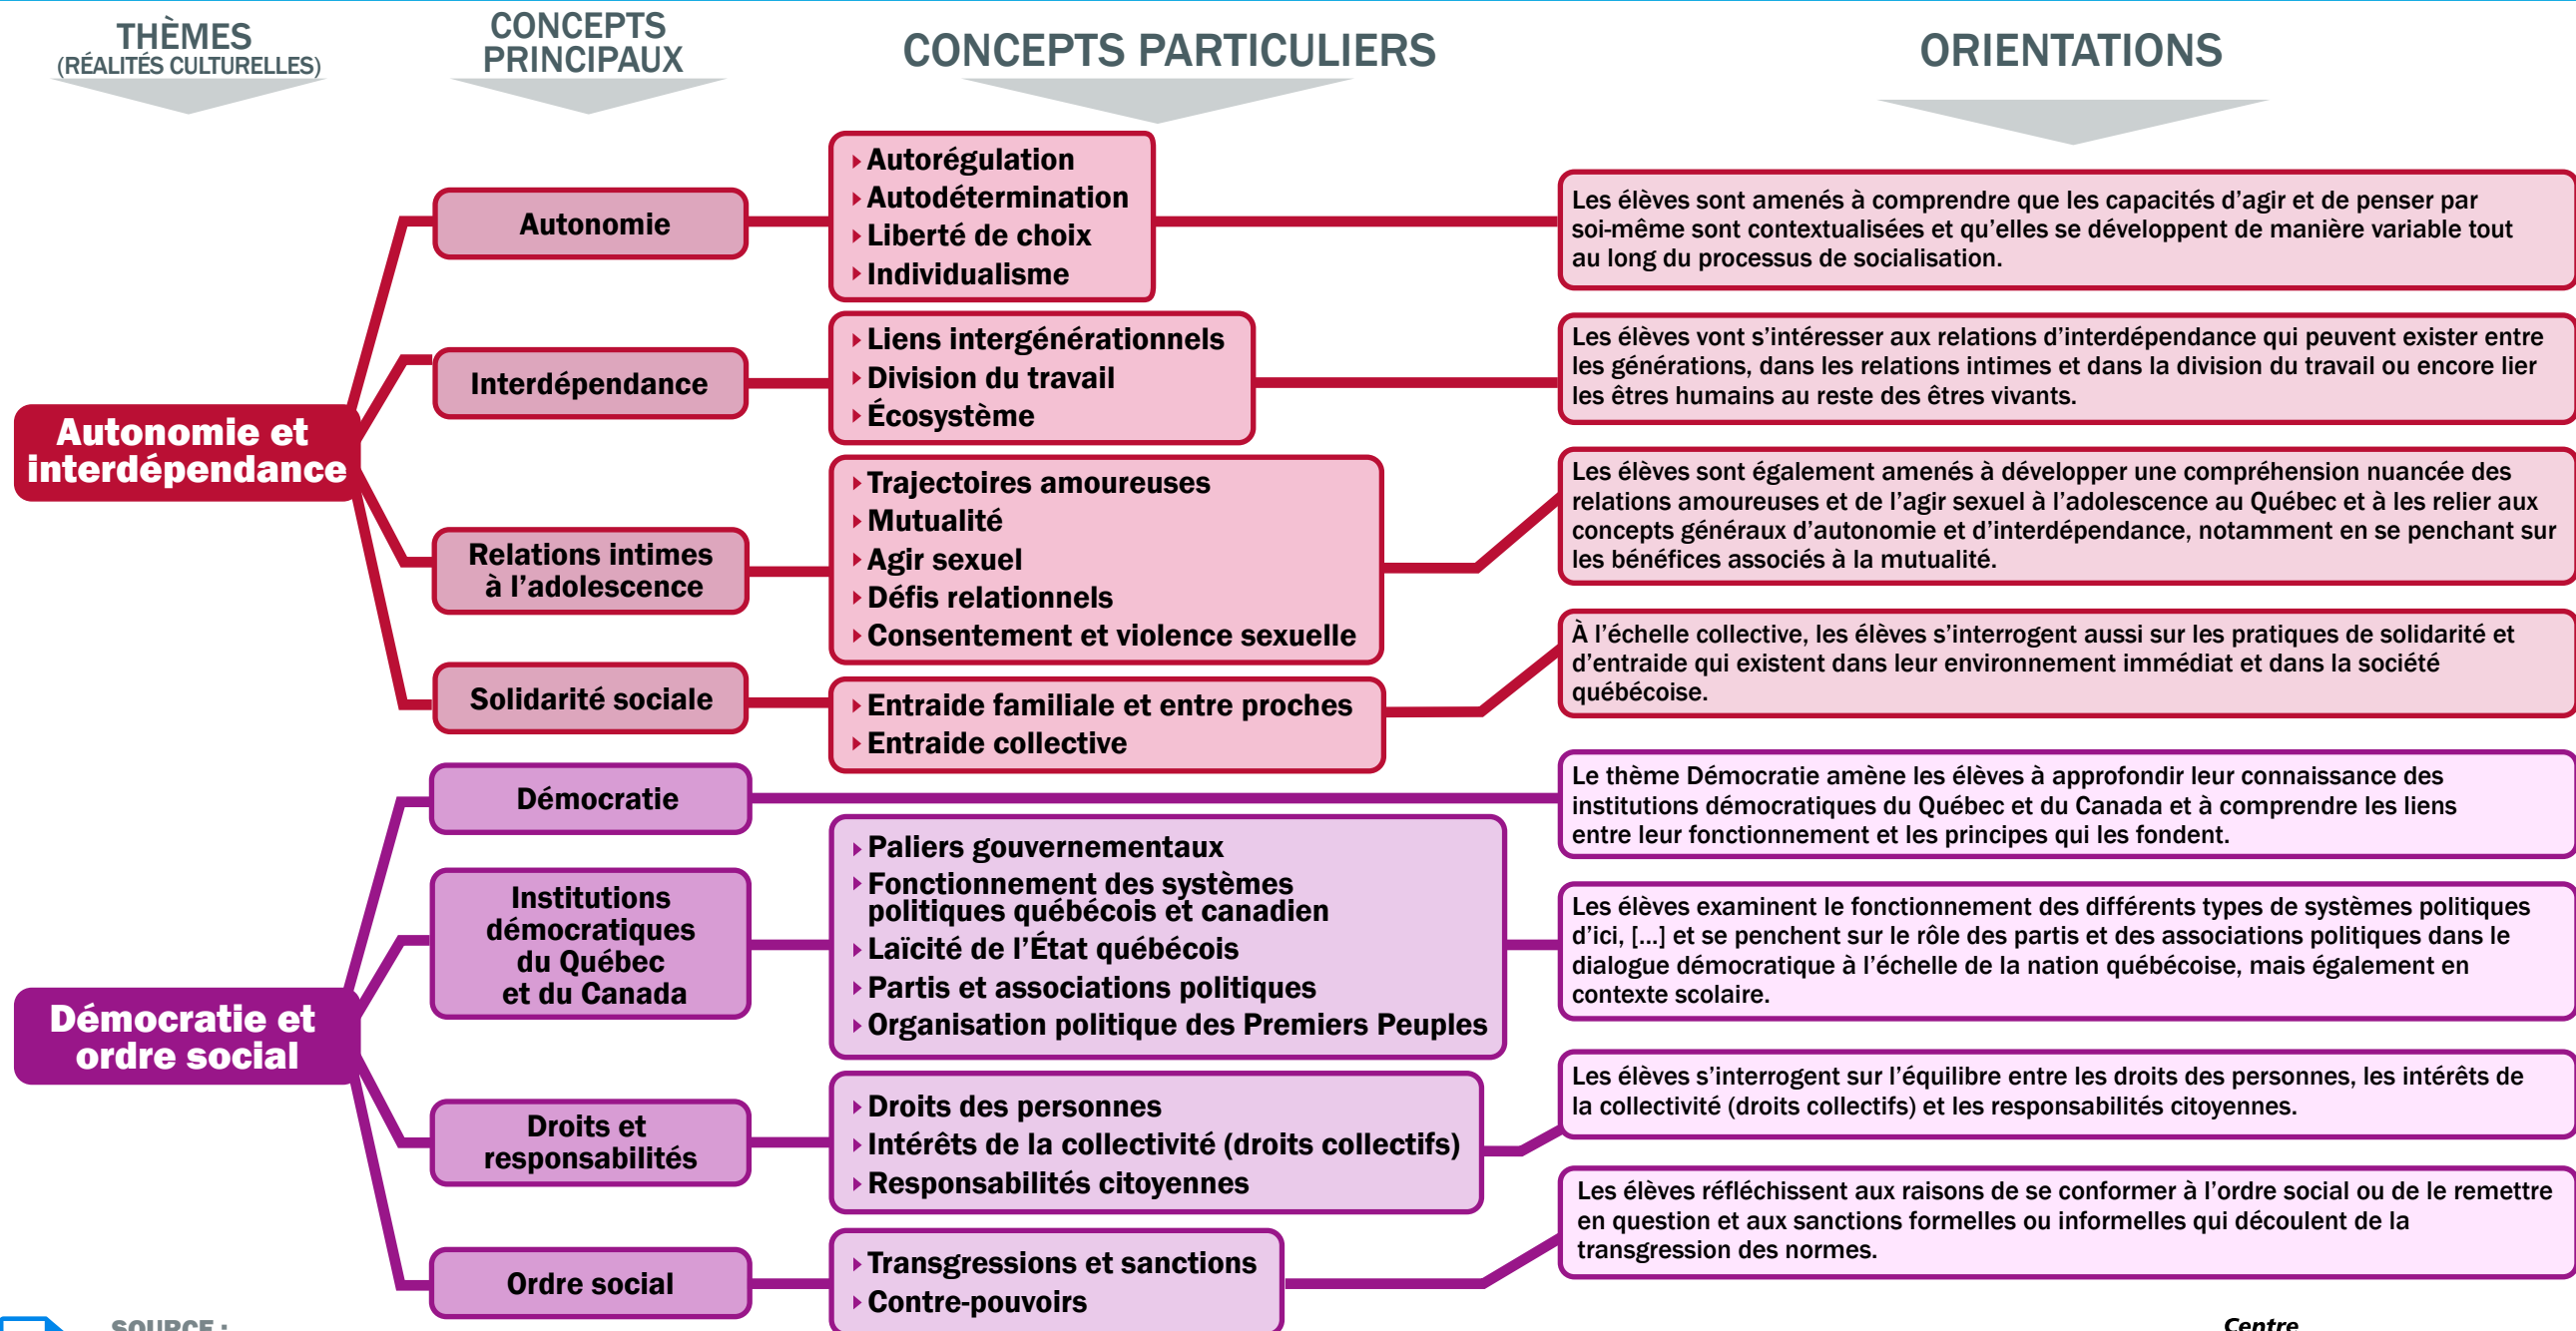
THÈMES
(RÉALITÉS CULTURELLES)

CONCEPTS PRINCIPAUX

CONCEPTS PARTICULIERS

ORIENTATIONS

Autonomie et interdépendance

Autonomie

Autorégulation
Autodétermination
Liberté de choix
Individualisme

Les élèves sont amenés à comprendre que les capacités d'agir et de penser par soi-même sont contextualisées et qu'elles se développent de manière variable tout au long du processus de socialisation.

Interdépendance

Liens intergénérationnels
Division du travail
Écosystème

Les élèves vont s'intéresser aux relations d'interdépendance qui peuvent exister entre les générations, dans les relations intimes et dans la division du travail ou encore lier les êtres humains au reste des êtres vivants.

Relations intimes à l'adolescence

Trajectoires amoureuses
Mutualité
Agir sexuel
Défis relationnels
Consentement et violence sexuelle

Les élèves sont également amenés à développer une compréhension nuancée des relations amoureuses et de l'agir sexuel à l'adolescence au Québec et à les relier aux concepts généraux d'autonomie et d'interdépendance, notamment en se penchant sur les bénéfices associés à la mutualité.

Solidarité sociale

Entraide familiale et entre proches
Entraide collective

À l'échelle collective, les élèves s'interrogent aussi sur les pratiques de solidarité et d'entraide qui existent dans leur environnement immédiat et dans la société québécoise.

Démocratie et ordre social

Démocratie

Le thème Démocratie amène les élèves à approfondir leur connaissance des institutions démocratiques du Québec et du Canada et à comprendre les liens entre leur fonctionnement et les principes qui les fondent.

Institutions démocratiques du Québec et du Canada

Paliers gouvernementaux
Fonctionnement des systèmes politiques québécois et canadien
Laïcité de l'État québécois
Partis et associations politiques
Organisation politique des Premiers Peuples

Les élèves examinent le fonctionnement des différents types de systèmes politiques d'ici, [...] et se penchent sur le rôle des partis et des associations politiques dans le dialogue démocratique à l'échelle de la nation québécoise, mais également en contexte scolaire.

Droits et responsabilités

Droits des personnes
Intérêts de la collectivité (droits collectifs)
Responsabilités citoyennes

Les élèves s'interrogent sur l'équilibre entre les droits des personnes, les intérêts de la collectivité (droits collectifs) et les responsabilités citoyennes.

Ordre social

Transgressions et sanctions
Contre-pouvoirs

Les élèves réfléchissent aux raisons de se conformer à l'ordre social ou de le remettre en question et aux sanctions formelles ou informelles qui découlent de la transgression des normes.

SOURCE :

Centre